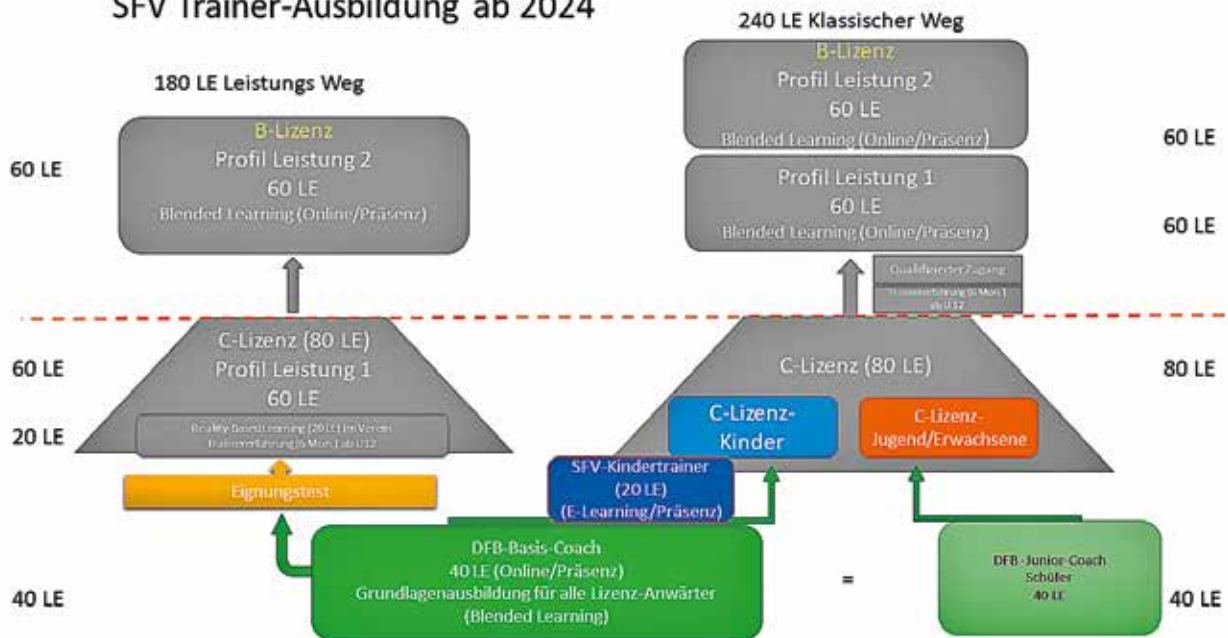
SFV Trainer-Ausbildung ab 2024

180 LE Leistungs Weg

240 LE Klassischer Weg

B-Lizenz
Profil Leistung 2
60 LE
Blended Learning (Online/Präsenz)

60 LE

B-Lizenz
Profil Leistung 2
60 LE
Blended Learning (Online/Präsenz)

60 LE

Profil Leistung 1
60 LE
Blended Learning (Online/Präsenz)

60 LE

Qualifizierter Zugang

Trainererfahrung (6 Mon.) ab U12

C-Lizenz (80 LE)
Profil Leistung 1
60 LE

60 LE

Reality-Based Learning (20 LE) im Verein
Trainererfahrung (6 Mon.) ab U12

20 LE

C-Lizenz (80 LE)

80 LE

C-Lizenz-Kinder

C-Lizenz-Jugend/Erwachsene

Eignungstest

SFV-Kindertrainer
(20 LE)
(E-Learning/Präsenz)

DFB-Basis-Coach
40 LE (Online/Präsenz)
Grundlagenausbildung für alle Lizenz-Anwärter
(Blended Learning)

40 LE

=

DFB-Junior-Coach
Schüler
40 LE

40 LE